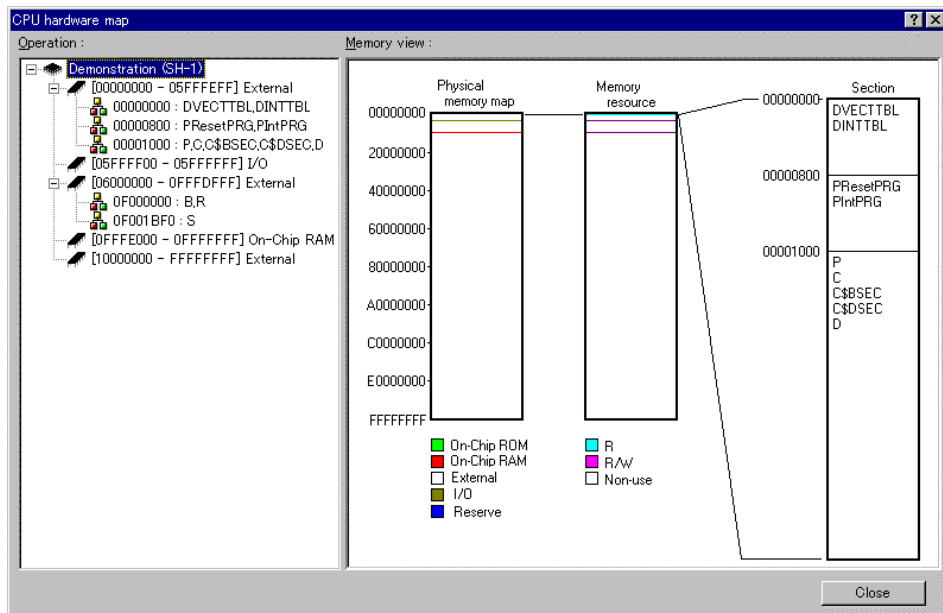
CPU hardware map

? X

Operation :

Demonstration (SH-1)
[00000000 - 05FFFEFF] External
00000000 : DVECTTBL,DINTTBL
00000800 : PResetPRG,PIntPRG
00001000 : P,C,C$BSEC,C$DSEC,D
[05FFFF00 - 05FFFFFF] I/O
[06000000 - 0FFFDFFF] External
0F000000 : B,R
0F001BF0 : S
[0FFFE000 - 0FFFFFFF] On-Chip RAM
[10000000 - FFFFFFFF] External

Memory view :

Physical memory map

Memory resource

Section

00000000
20000000
40000000
60000000
80000000
A0000000
C0000000
E0000000
FFFFFFFF

00000000
DVECTTBL
DINTTBL

00000800
PResetPRG
PIntPRG

00001000
P
C
C$BSEC
C$DSEC
D

On-Chip ROM
On-Chip RAM
External
I/O
Reserve

R
R/W
Non-use

Close